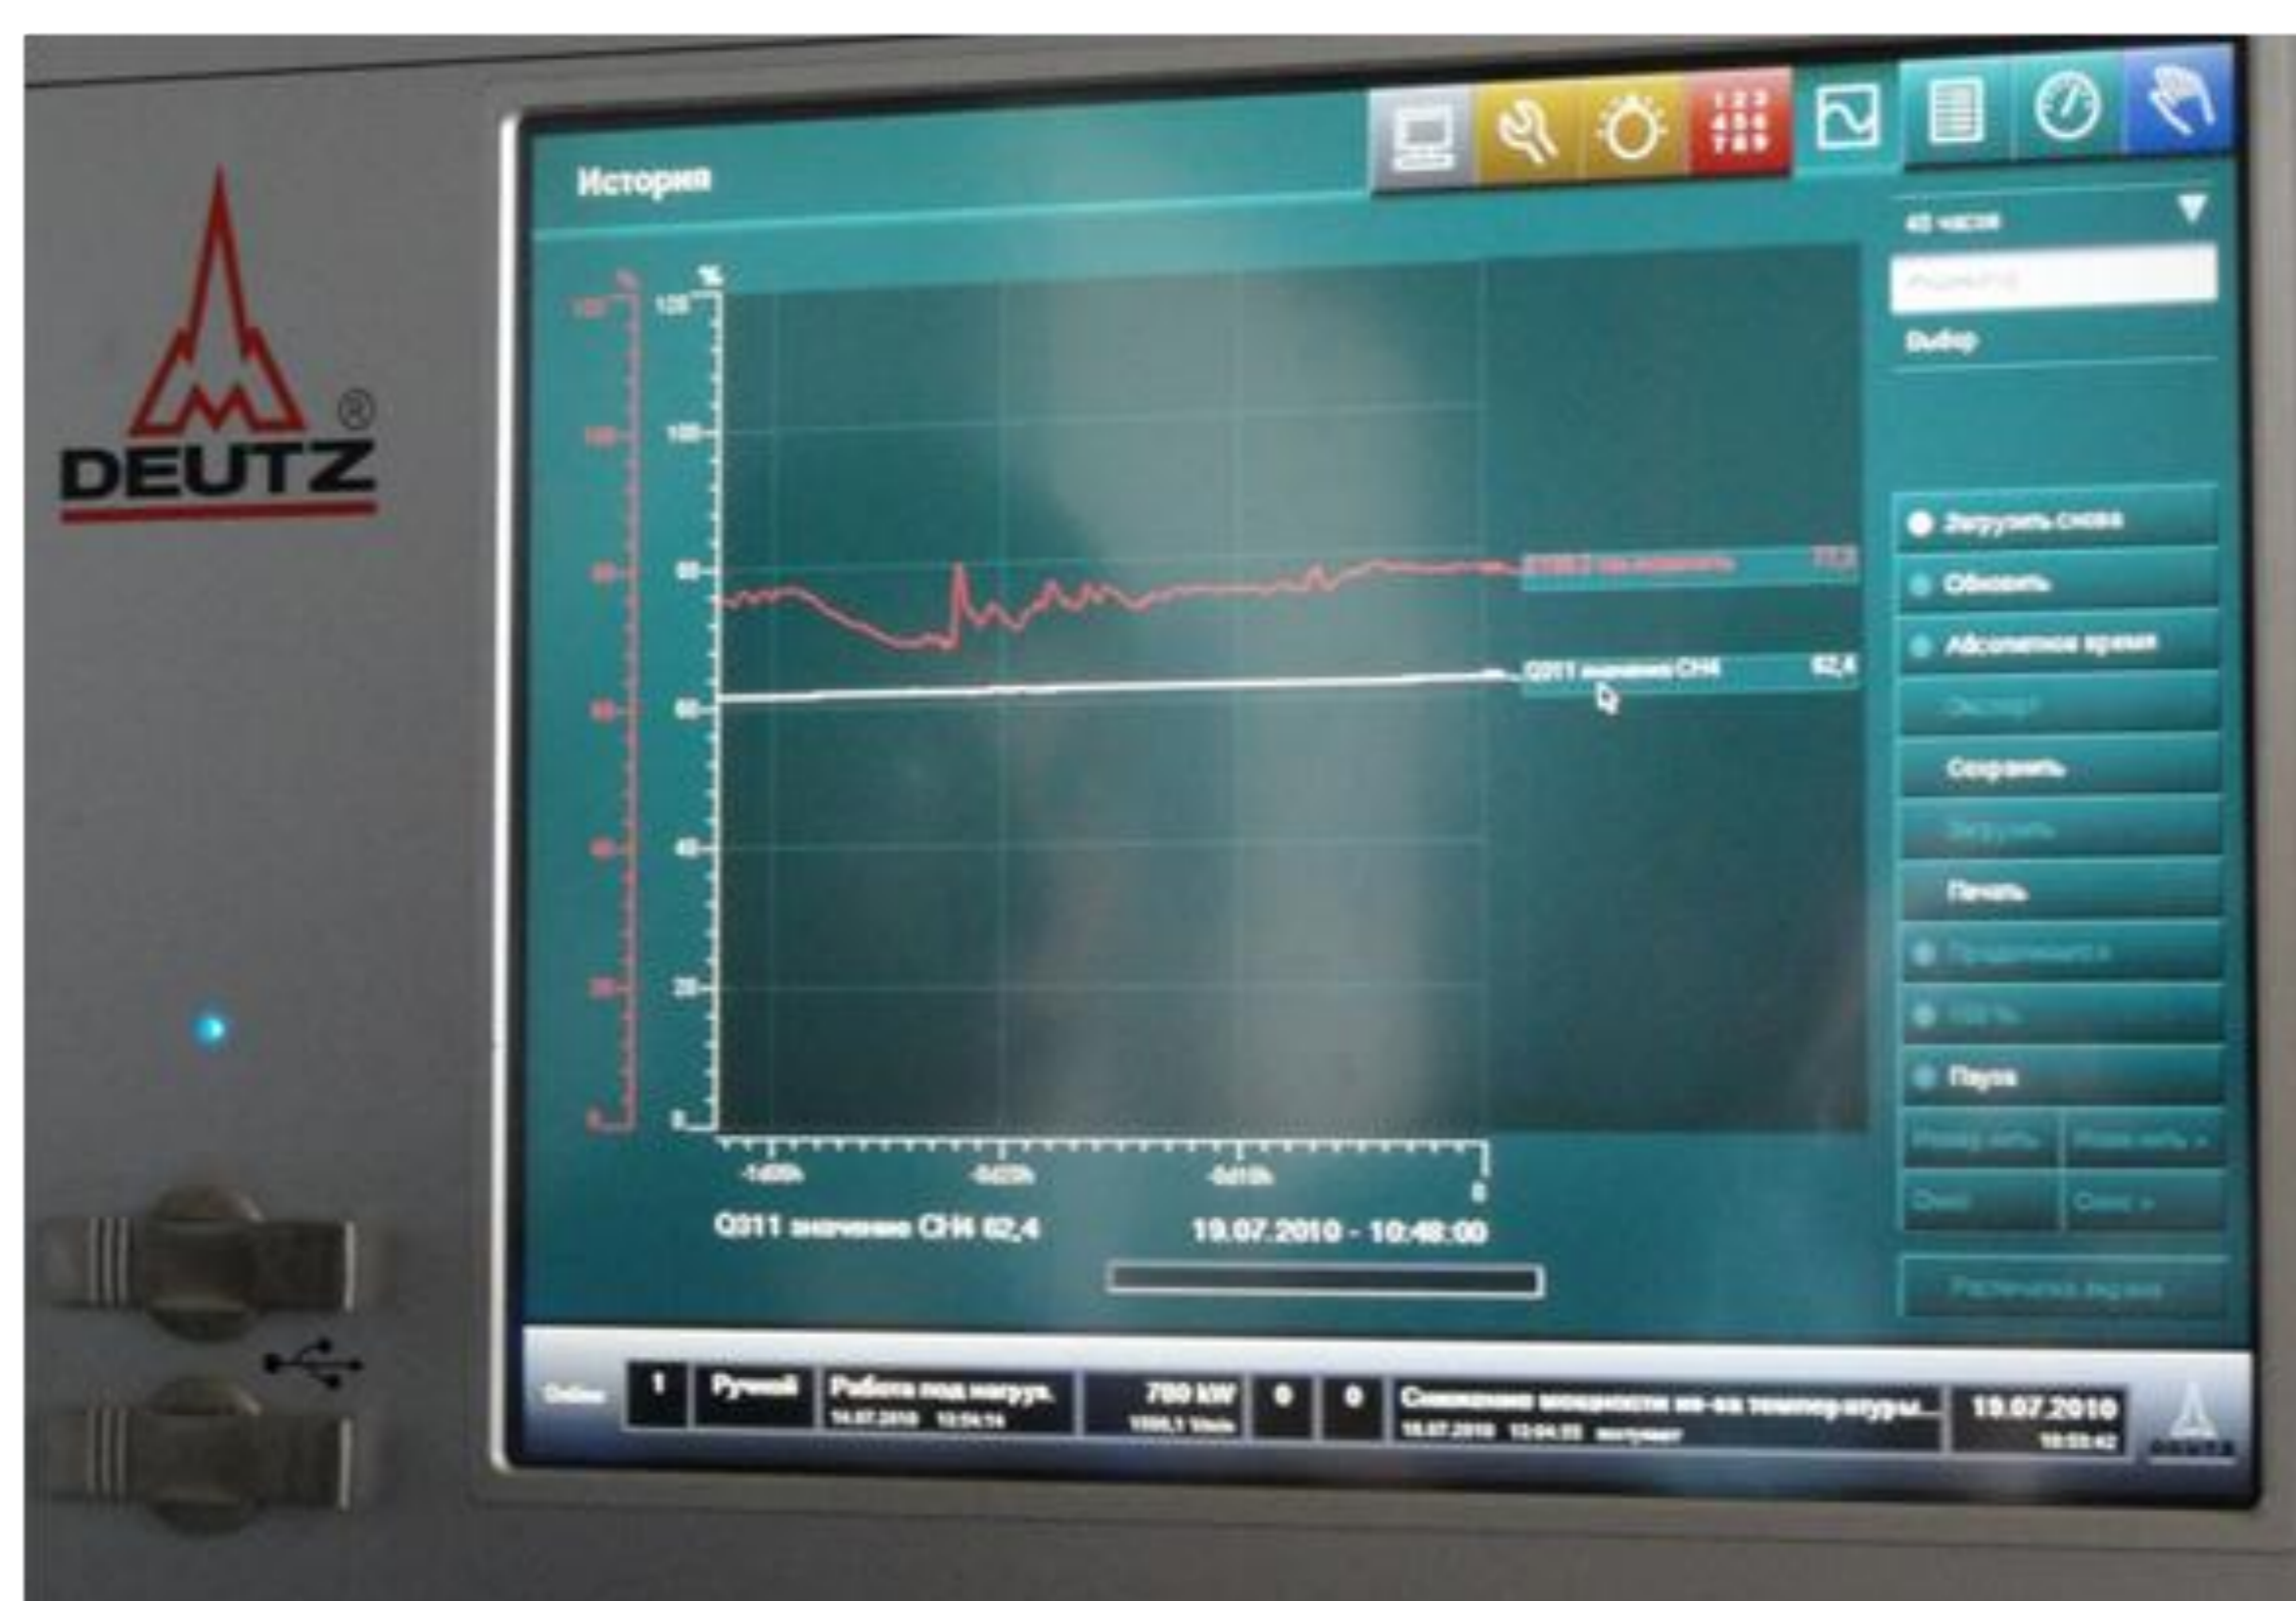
DEUTZ

История

1 2 3
4 5 6
7 8 9

48 часов

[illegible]

Выбор

Загрузить снова

Обновить

Абсолютное время

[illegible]

Сохранить

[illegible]

Печать

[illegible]

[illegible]

Пауза

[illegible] | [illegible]

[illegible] | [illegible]

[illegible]

%

120

100

80

60

40

20

0

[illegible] 72,5

Q311 значение CH4 62,4

-1d20h

-0d20h

-0d10h

0

Q311 значение CH4 62,4

19.07.2010 - 10:48:00

Online | 1 | Ручной | Работа под нагруз. 19.07.2010 10:04:14 | 780 kW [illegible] | 0 | 0 | Снижение мощности из-за температуры... 19.07.2010 10:04:33 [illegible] | 19.07.2010 10:53:42

DEUTZ